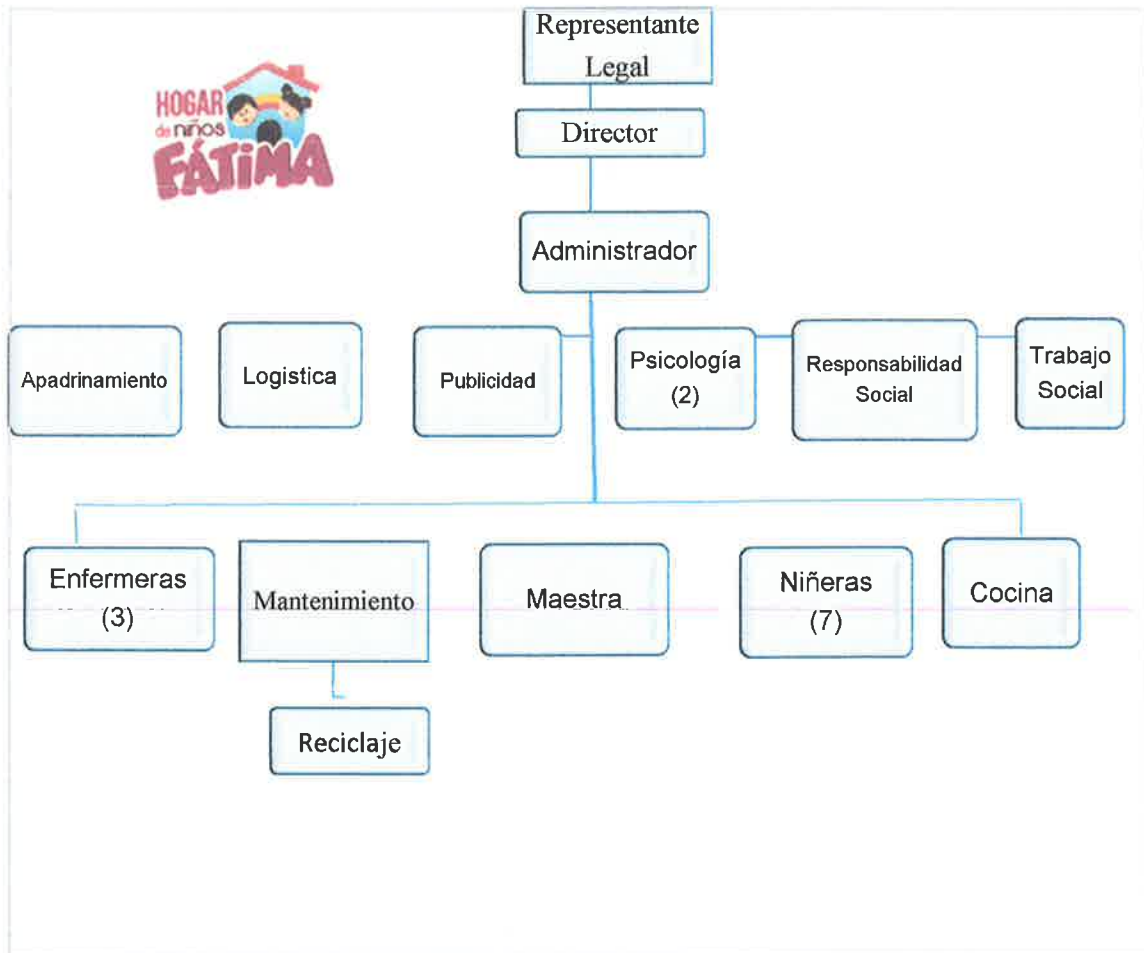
HOGAR de niños FÁTIMA

Representante Legal

Director

Administrador

Apadrinamiento

Logistica

Publicidad

Psicología (2)

Responsabilidad Social

Trabajo Social

Enfermeras (3)

Mantenimiento

Maestra

Niñeras (7)

Cocina

Reciclaje